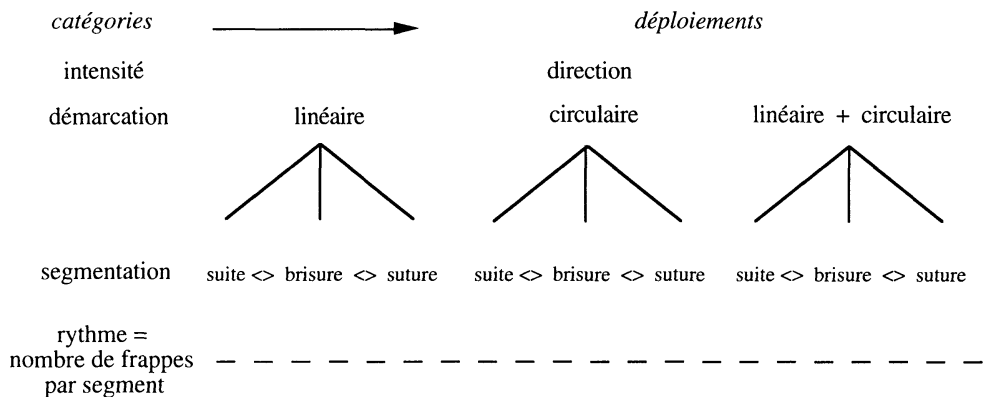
*catégories* → *déploiements*

intensité

direction

démarcation

linéaire

circulaire

linéaire + circulaire

segmentation

suite <> brisure <> suture

suite <> brisure <> suture

suite <> brisure <> suture

rythme = nombre de frappes par segment